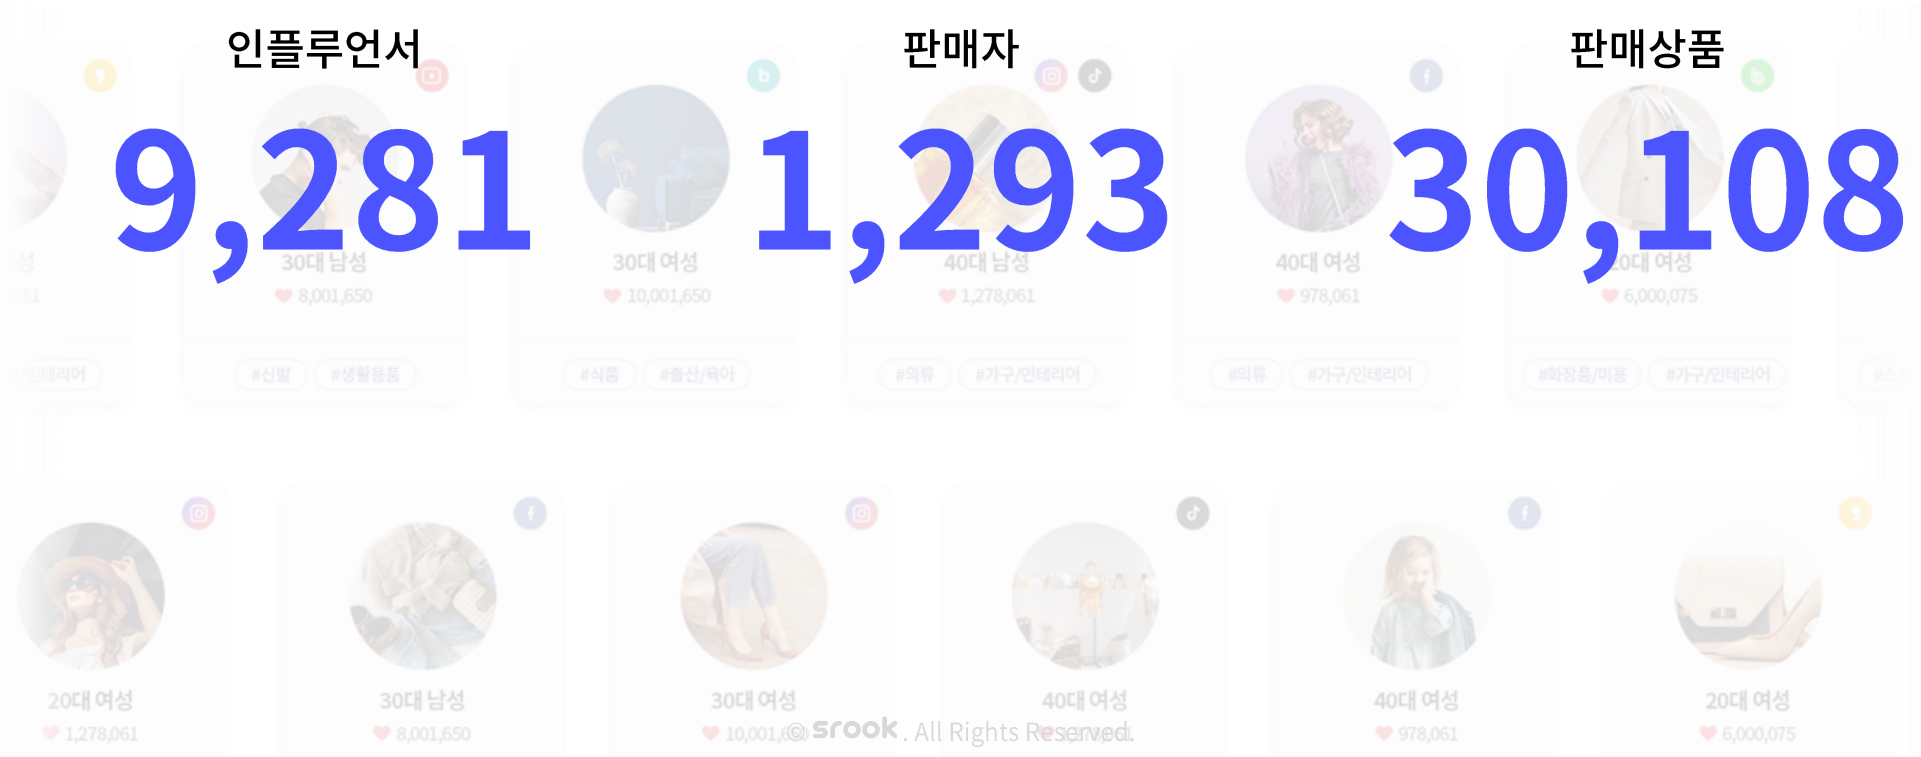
인플루언서
9,281

판매자
1,293

판매상품
30,108

30대 남성
8,001,650
#신발 #생활용품

30대 여성
10,001,650
#식품 #출산/육아

40대 남성
1,278,061
#의류 #가구/인테리어

40대 여성
978,061
#의류 #가구/인테리어

20대 여성
6,000,075
#화장품/미용 #가구/인테리어

20대 여성
1,278,061

30대 남성
8,001,650

30대 여성
10,001,650

40대 여성

40대 여성
978,061

20대 여성
6,000,075

© srook. All Rights Reserved.